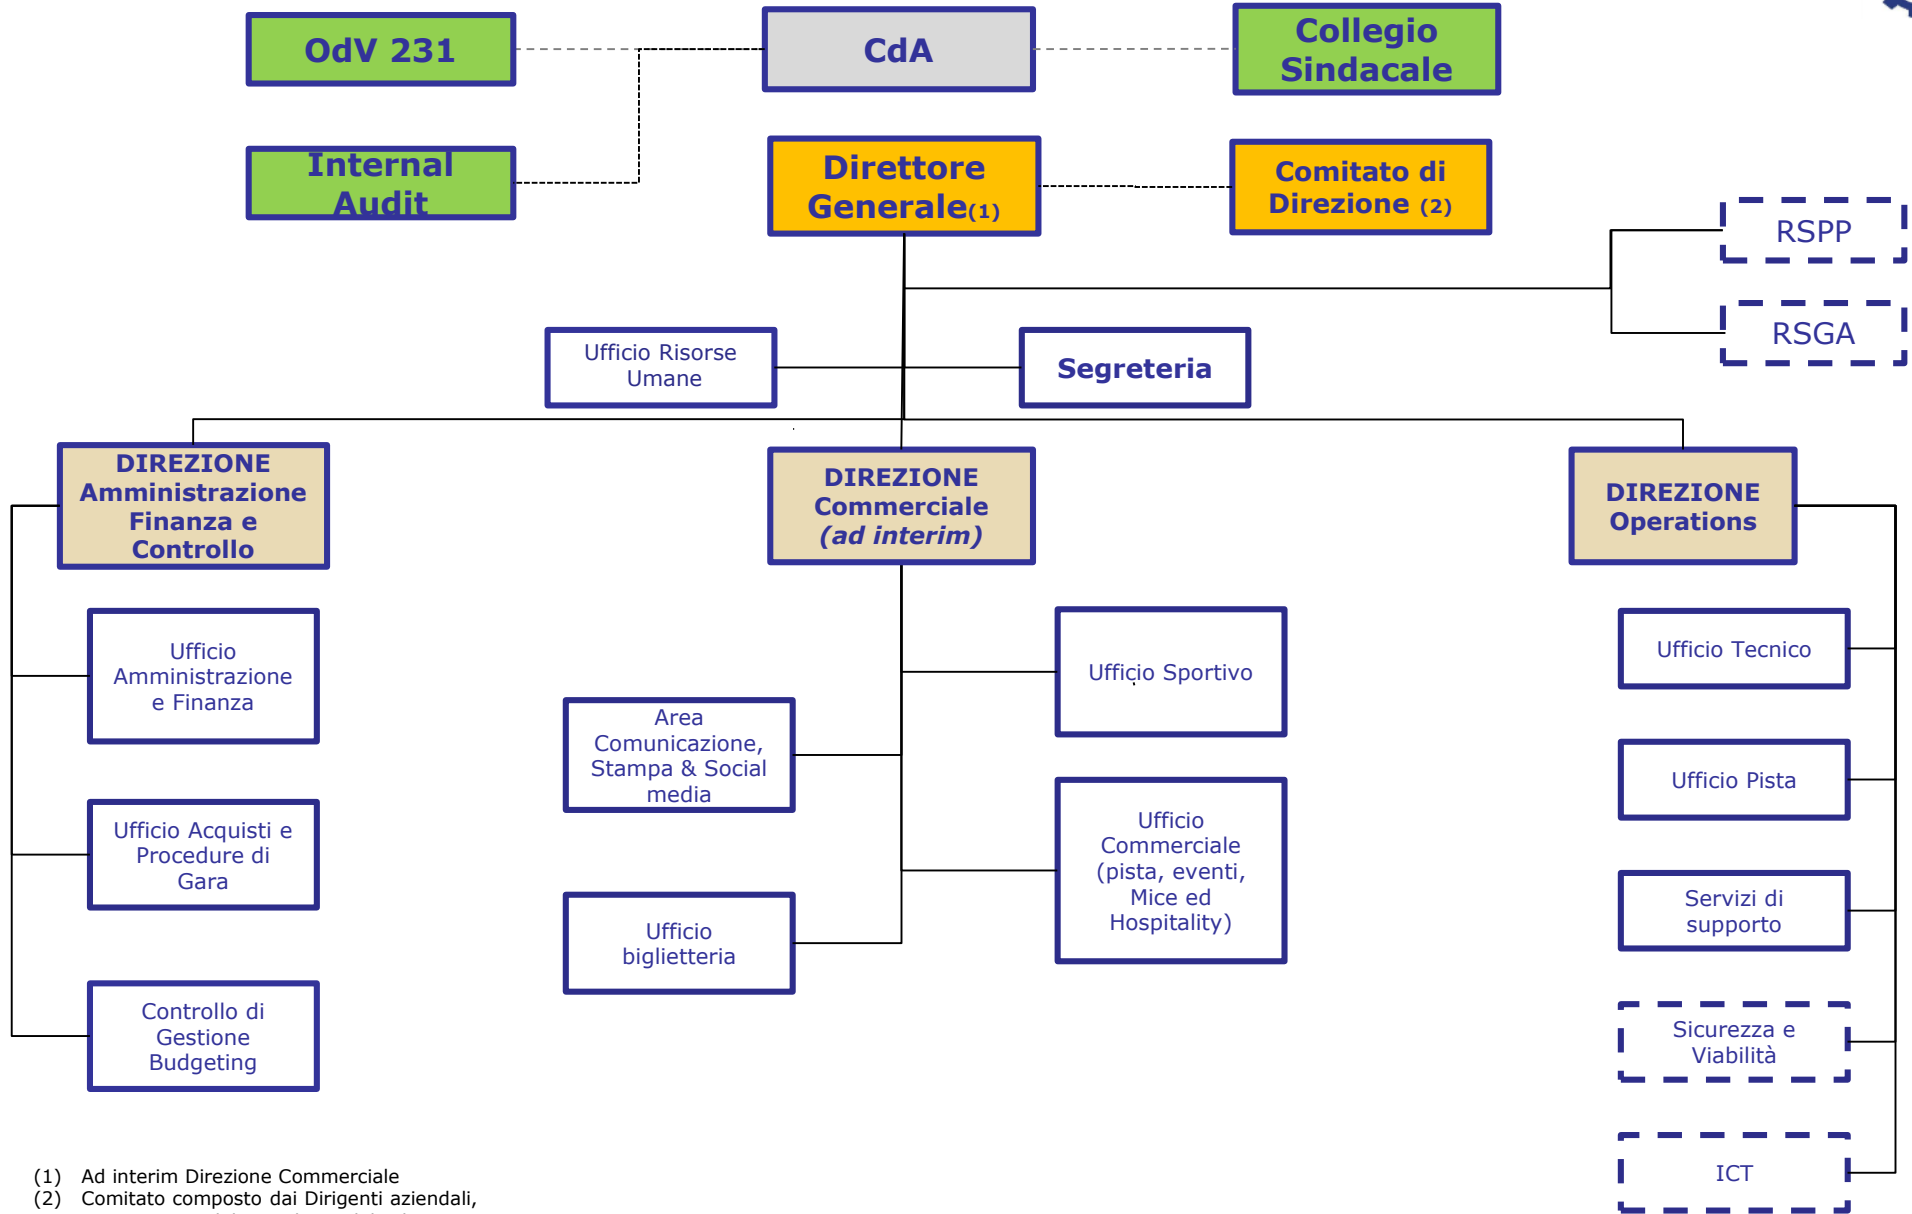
OdV 231

CdA

Collegio Sindacale

Internal Audit

Direttore Generale(1)

Comitato di Direzione (2)

RSPP

RSGA

Ufficio Risorse Umane

Segreteria

DIREZIONE Amministrazione Finanza e Controllo

DIREZIONE Commerciale *(ad interim)*

DIREZIONE Operations

Ufficio Amministrazione e Finanza

Ufficio Acquisti e Procedure di Gara

Controllo di Gestione Budgeting

Ufficio Sportivo

Area Comunicazione, Stampa & Social media

Ufficio Commerciale (pista, eventi, Mice ed Hospitality)

Ufficio biglietteria

Ufficio Tecnico

Ufficio Pista

Servizi di supporto

Sicurezza e Viabilità

ICT

(1) Ad interim Direzione Commerciale
(2) Comitato composto dai Dirigenti aziendali, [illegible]